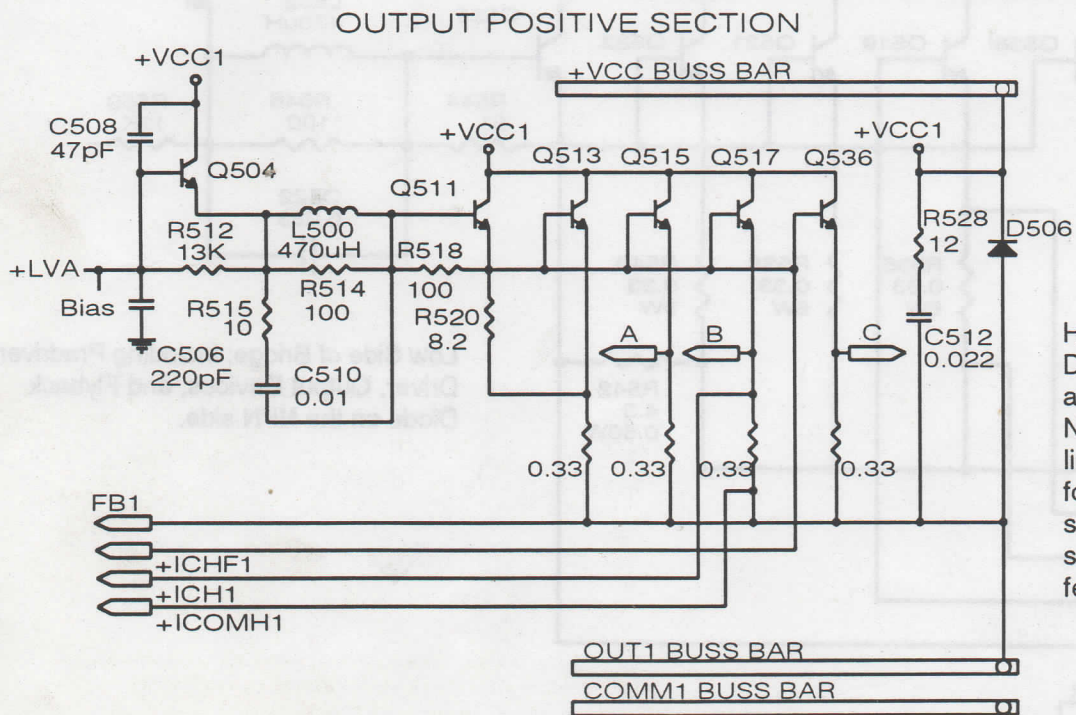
OUTPUT POSITIVE SECTION

+VCC1

C508
47pF

Q504

+VCC BUSS BAR

+VCC1

Q511

Q513

Q515

Q517

Q536

+VCC1

R512
13K

L500
470uH

R528
12

D506

+LVA

R514
100

R518
100

Bias

R515
10

R520
8.2

C512
0.022

C506
220pF

C510
0.01

A

B

C

0.33

0.33

0.33

0.33

FB1

+ICHF1

+ICH1

+ICOMH1

OUT1 BUSS BAR

COMM1 BUSS BAR

H
D
a
N
li
fo
s
s
fe